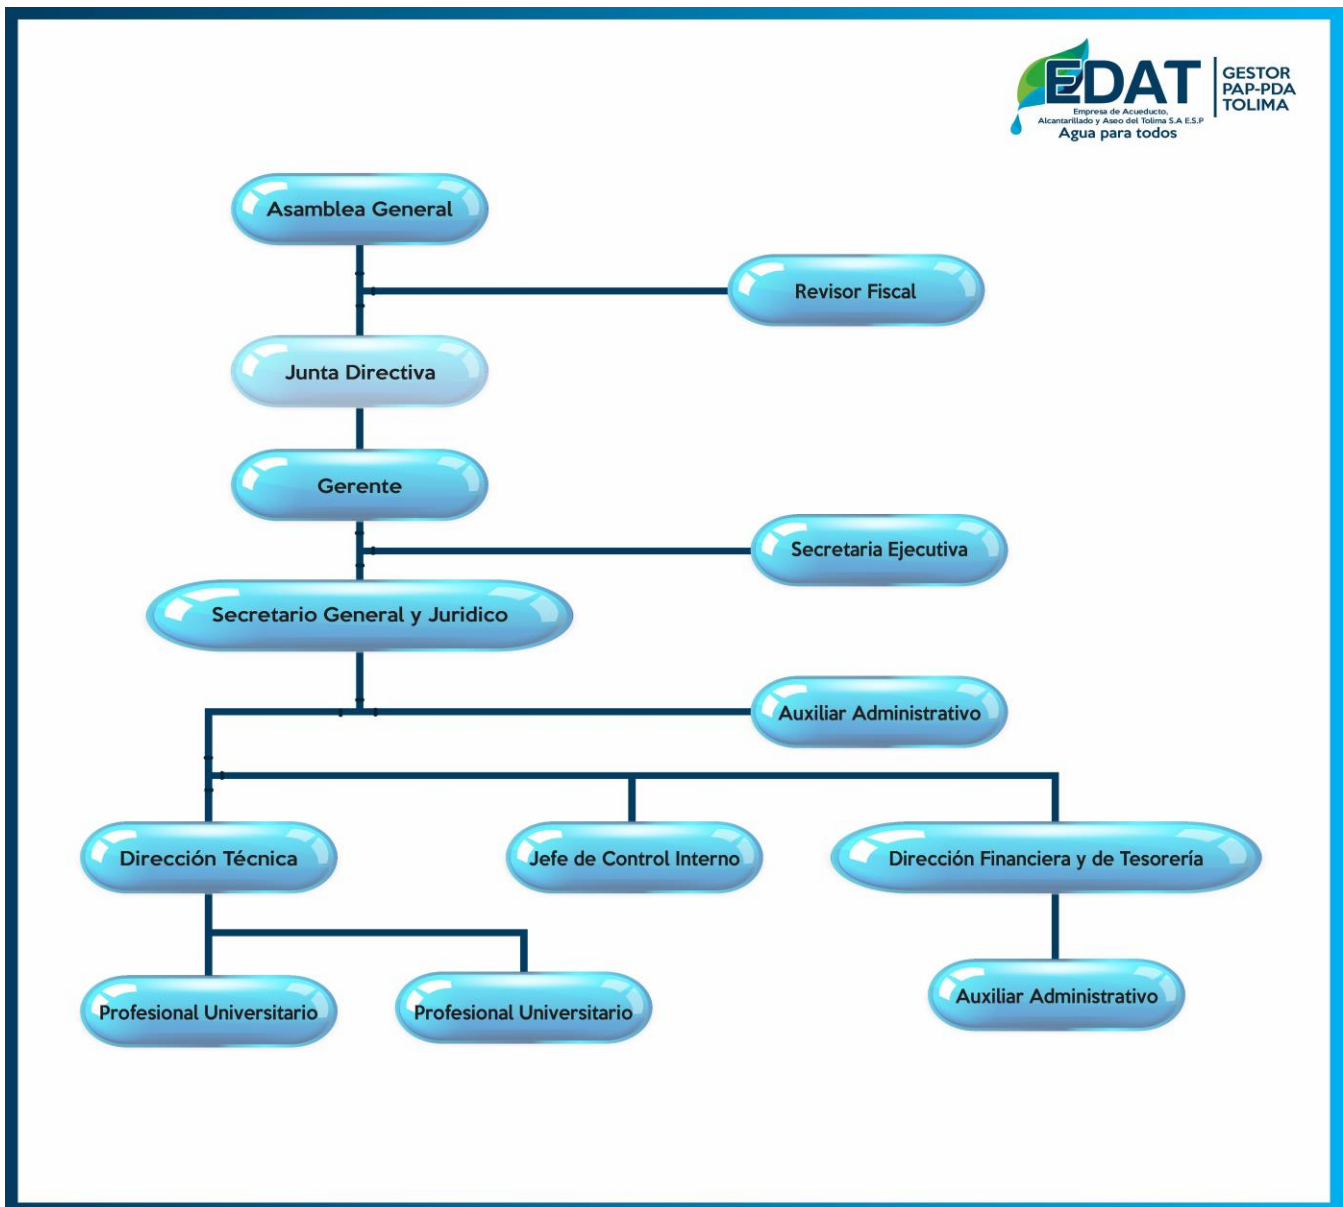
EDAT
Empresa de Acueducto, Alcantarillado y Aseo del Tolima S.A E.S.P
Agua para todos
GESTOR PAP-PDA TOLIMA

Asamblea General

Revisor Fiscal

Junta Directiva

Gerente

Secretaria Ejecutiva

Secretario General y Juridico

Auxiliar Administrativo

Dirección Técnica

Jefe de Control Interno

Dirección Financiera y de Tesorería

Profesional Universitario

Profesional Universitario

Auxiliar Administrativo